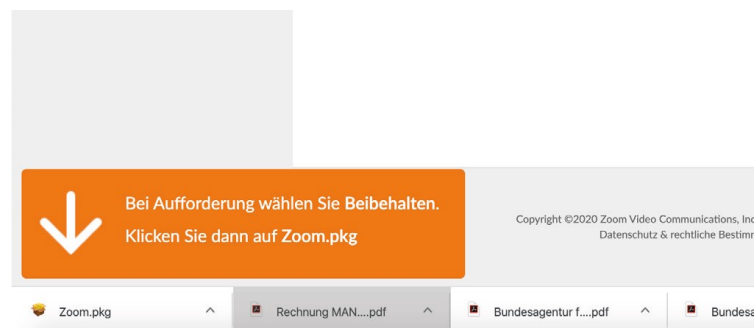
Bei Aufforderung wählen Sie Beibehalten.
Klicken Sie dann auf Zoom.pkg

Copyright ©2020 Zoom Video Communications, Inc
Datenschutz & rechtliche Bestimr

Zoom.pkg
Rechnung MAN....pdf
Bundesagentur f....pdf
Bundesa